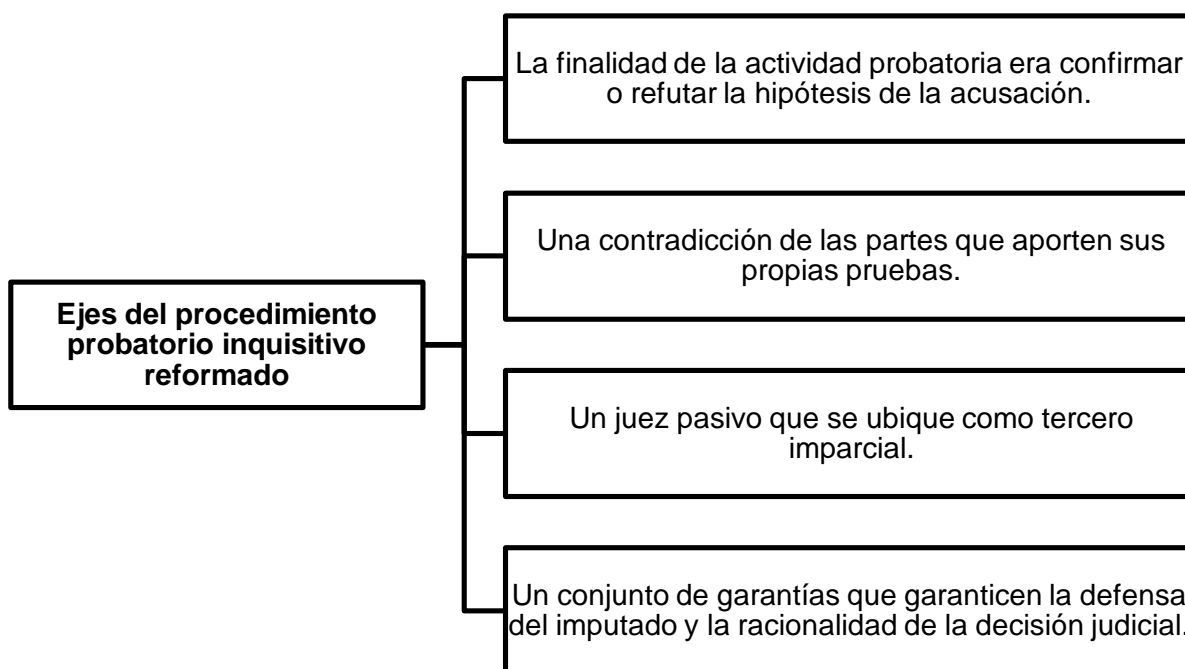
Ejes del procedimiento probatorio inquisitivo reformado

La finalidad de la actividad probatoria era confirmar o refutar la hipótesis de la acusación.

Una contradicción de las partes que aporten sus propias pruebas.

Un juez pasivo que se ubique como tercero imparcial.

Un conjunto de garantías que garanticen la defensa del imputado y la racionalidad de la decisión judicial.